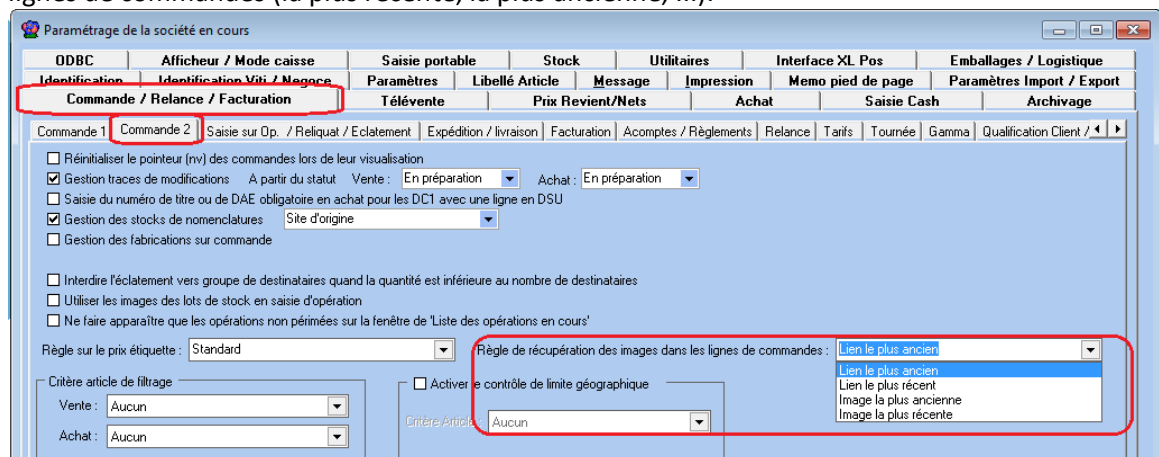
lignes de commandes (la plus récente, la plus ancienne, ...).

Paramétrage de la société en cours

ODBC | Afficheur / Mode caisse | Saisie portable | Stock | Utilitaires | Interface XL Pos | Emballages / Logistique
Identification | Identification Viti / Negoce | Paramètres | Libellé Article | Message | Impression | Memo pied de page | Paramètres Import / Export
Commande / Relance / Facturation | Télévente | Prix Revient/Nets | Achat | Saisie Cash | Archivage

Commande 1 | Commande 2 | Saisie sur Op. / Reliquat / Eclatement | Expédition / livraison | Facturation | Acomptes / Règlements | Relance | Tarifs | Tournée | Gamma | Qualification Client /

Réinitialiser le pointeur (nv) des commandes lors de leur visualisation
Gestion traces de modifications A partir du statut Vente : En préparation Achat : En préparation
Saisie du numéro de titre ou de DAE obligatoire en achat pour les DC1 avec une ligne en DSU
Gestion des stocks de nomenclatures Site d'origine
Gestion des fabrications sur commande

Interdire l'éclatement vers groupe de destinataires quand la quantité est inférieure au nombre de destinataires
Utiliser les images des lots de stock en saisie d'opération
Ne faire apparaître que les opérations non périmées sur la fenêtre de 'Liste des opérations en cours'

Règle sur le prix étiquette : Standard
Règle de récupération des images dans les lignes de commandes : Lien le plus ancien
Lien le plus ancien
Lien le plus récent
Image la plus ancienne
Image la plus récente

Critère article de filtrage
Vente : Aucun
Achat : Aucun

Activer le contrôle de limite géographique
Critère Article Aucun